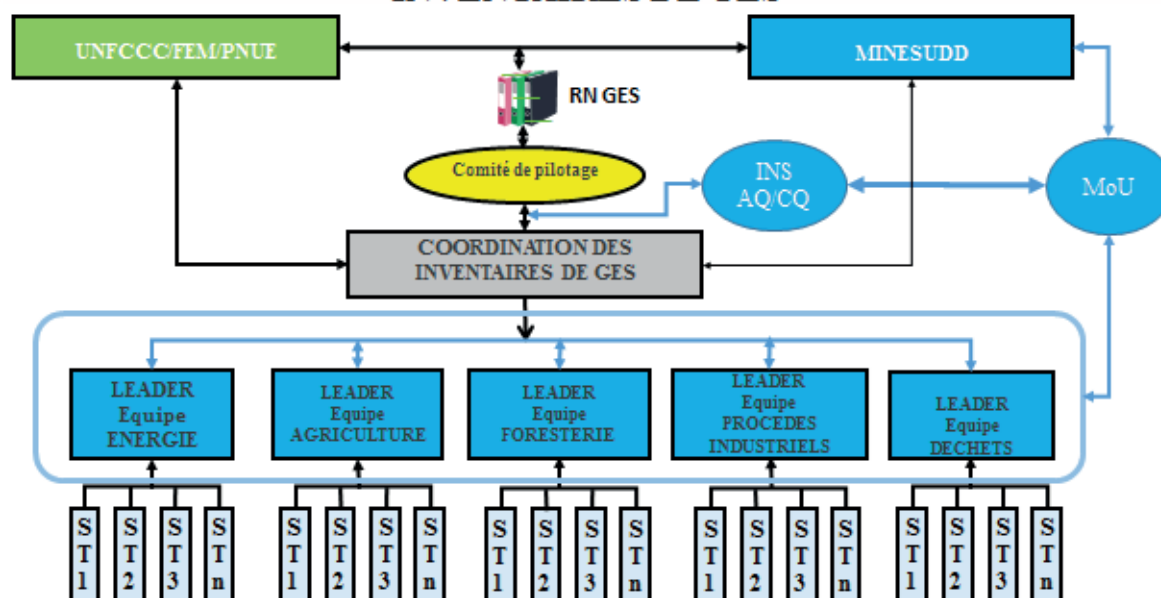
UNFCCC/FEM/PNUE

MINESUDD

RN GES

Comité de pilotage

INS AQ/CQ

MoU

COORDINATION DES INVENTAIRES DE GES

LEADER Equipe ENERGIE

LEADER Equipe AGRICULTURE

LEADER Equipe FORESTERIE

LEADER Equipe PROCEDES INDUSTRIELS

LEADER Equipe DECHETS

ST1 ST2 ST3 STn

ST1 ST2 ST3 STn

ST1 ST2 ST3 STn

ST1 ST2 ST3 STn

ST1 ST2 ST3 STn